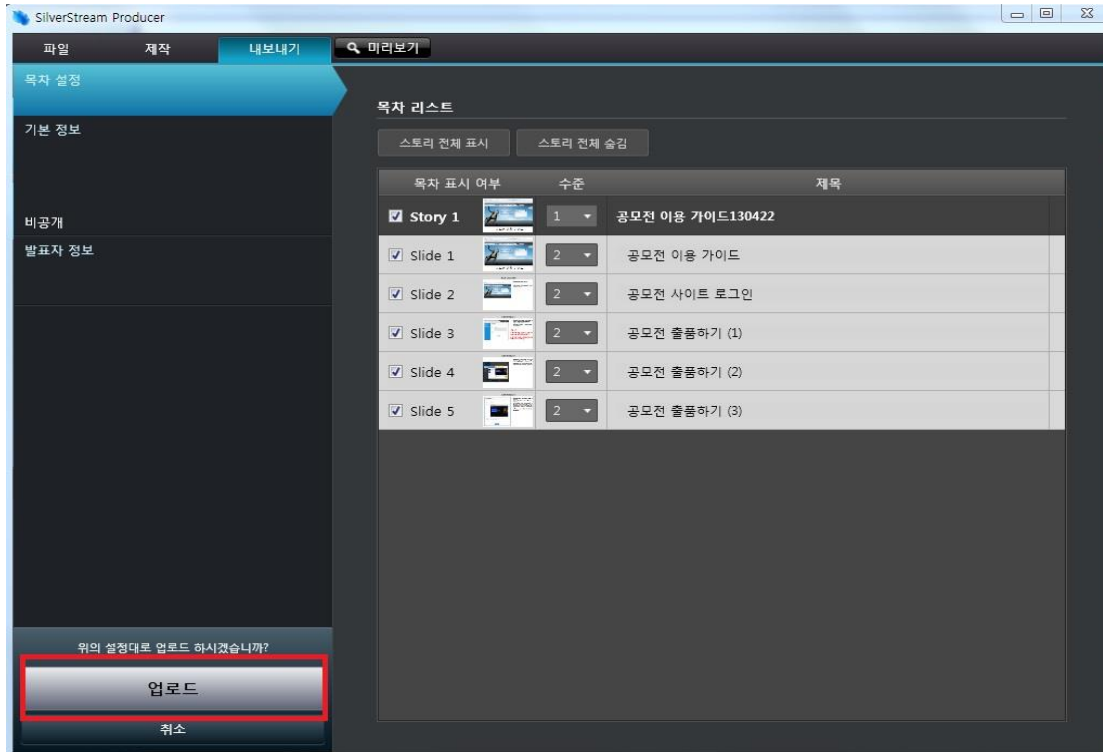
SilverStream Producer

파일 제작 내보내기 미리보기

목차 설정

기본 정보

비공개

발표자 정보

목차 리스트

스토리 전체 표시 스토리 전체 숨김

| 목차 표시 여부 | | 수준 | 제목 |
|---|---|---|---|
| Story 1 | | 1 | 공모전 이용 가이드130422 |
| Slide 1 | | 2 | 공모전 이용 가이드 |
| Slide 2 | | 2 | 공모전 사이트 로그인 |
| Slide 3 | | 2 | 공모전 출품하기 (1) |
| Slide 4 | | 2 | 공모전 출품하기 (2) |
| Slide 5 | | 2 | 공모전 출품하기 (3) |

위의 설정대로 업로드 하시겠습니까?

업로드

취소